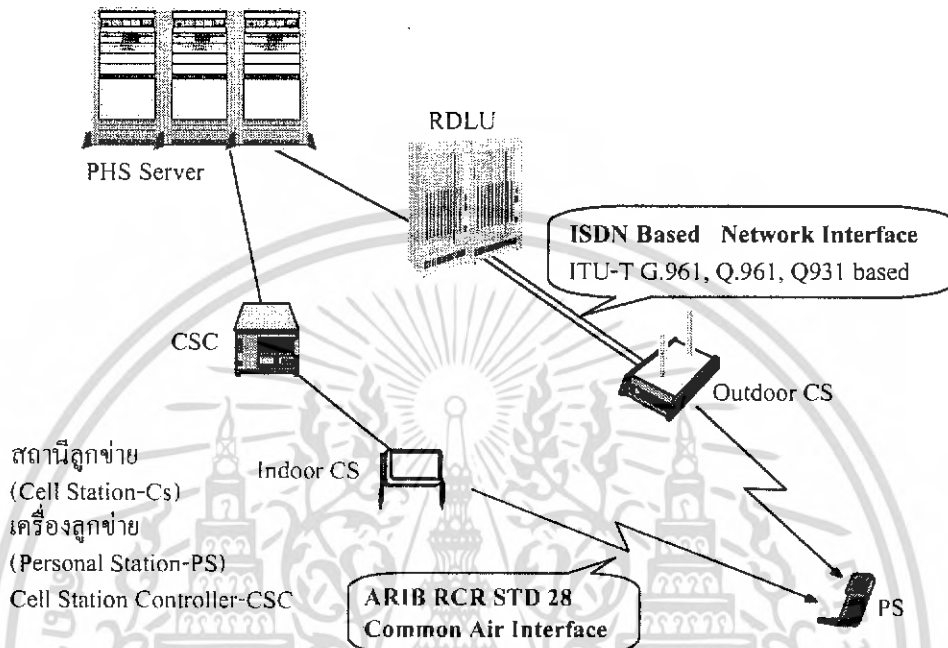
PHS Server

RDLU

ISDN Based Network Interface
ITU-T G.961, Q.961, Q931 based

CSC

Outdoor CS

สถานีลูกข่าย
(Cell Station-Cs)
เครื่องลูกข่าย
(Personal Station-PS)
Cell Station Controller-CSC

Indoor CS

ARIB RCR STD 28
Common Air Interface

PS